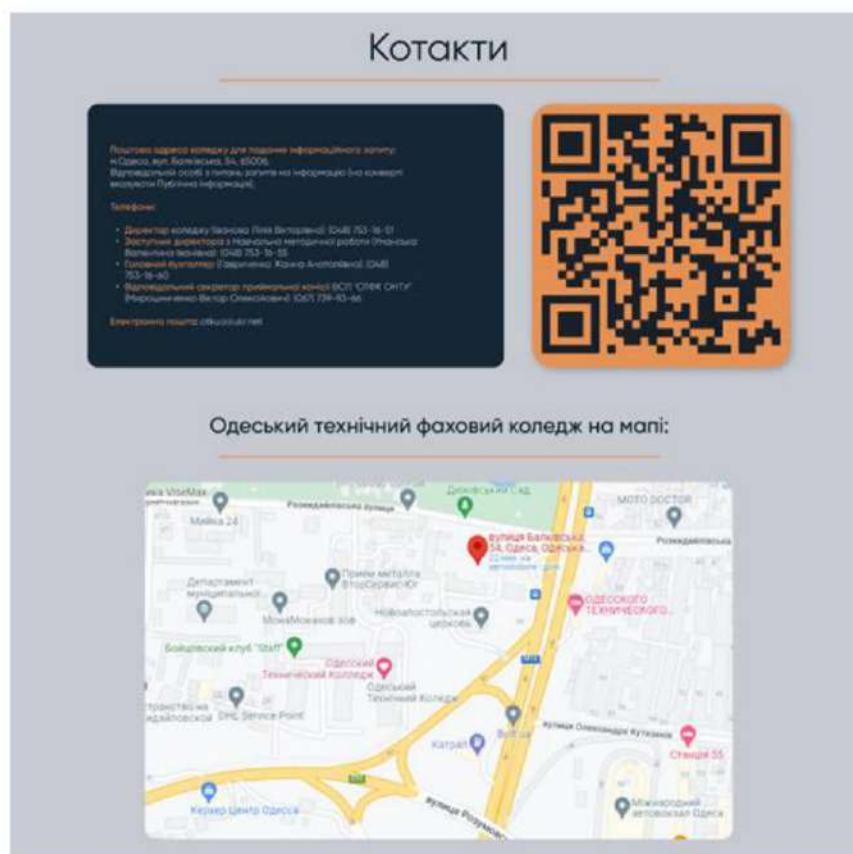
Котакти

Поштова адреса коледжу для подання інформаційного запиту: м.Одеса, вул. Балківська, 54, 65006.
Відповідальні особи з питань запитів на інформацію (на конверті вказувати Публічна інформація).

Телефони:

- Директор коледжу Іванова Лілія Вікторівна: (048) 753-16-51
- Заступник директора з Навчально методичної роботи (Нанська Валентина Іванівна): (048) 753-16-55
- Головний бухгалтер (Гавриленко Жанна Анатоліївна): (048) 753-16-60
- Відповідальний секретар приймальної комісії ВСП "ОТФК ОНТУ" (Мирошниченко Віктор Олексійович): (067) 739-93-66

Електронна пошта: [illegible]

Одеський технічний фаховий коледж на мапі:

Майка 24
Розкидайлівська вулиця
Дюківський Сад
MOTO DOCTOR
Розкидайлівська
вулиця Балківська, 54, Одеса, Одеська...
Департамент муніципальної
Прием металла ВтоСервис Юг
ОДЕСЬКОГО ТЕХНІЧНОГО...
МонеМоканов зов
Новопостольская церковь
Бойцовский клуб "Staff"
Одеський Технічний Коледж
Одеський Технічний Коледж
DHL Service Point
Катрал
вулиця Олександра Кутузова
Станція 55
Кернер Центр Одеса
вулиця Розумовська
Міжнародний автовокзал Одеса